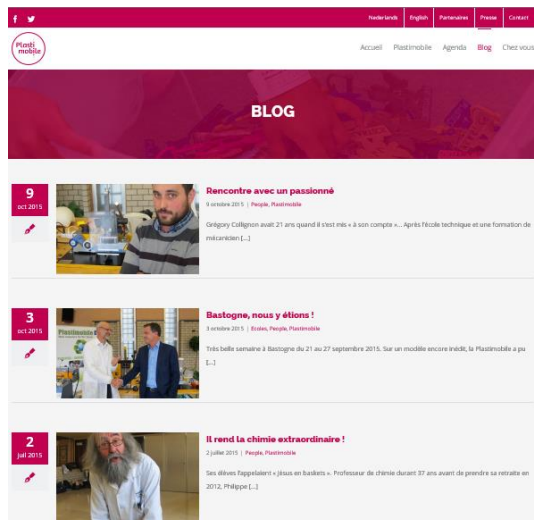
f t

Nederlands English Partenaires Presse Contact

Plasti mobile

Accueil Plastimobile Agenda Blog Chez vous

BLOG

9
oct 2015

Rencontre avec un passionné

9 octobre 2015 | People, Plastimobile

Grégory Collignon avait 21 ans quand il s'est mis « à son compte ». Après l'école technique et une formation de mécanicien [...]

3
oct 2015

Bastogne, nous y étions !

3 octobre 2015 | Ecoles, People, Plastimobile

Très belle semaine à Bastogne du 21 au 27 septembre 2015. Sur un modèle encore inédit, la Plastimobile a pu [...]

2
juil 2015

Il rend la chimie extraordinaire !

2 juillet 2015 | People, Plastimobile

Ses élèves l'appelaient « Jésus en baskets ». Professeur de chimie durant 37 ans avant de prendre sa retraite en 2012, Philippe [...]